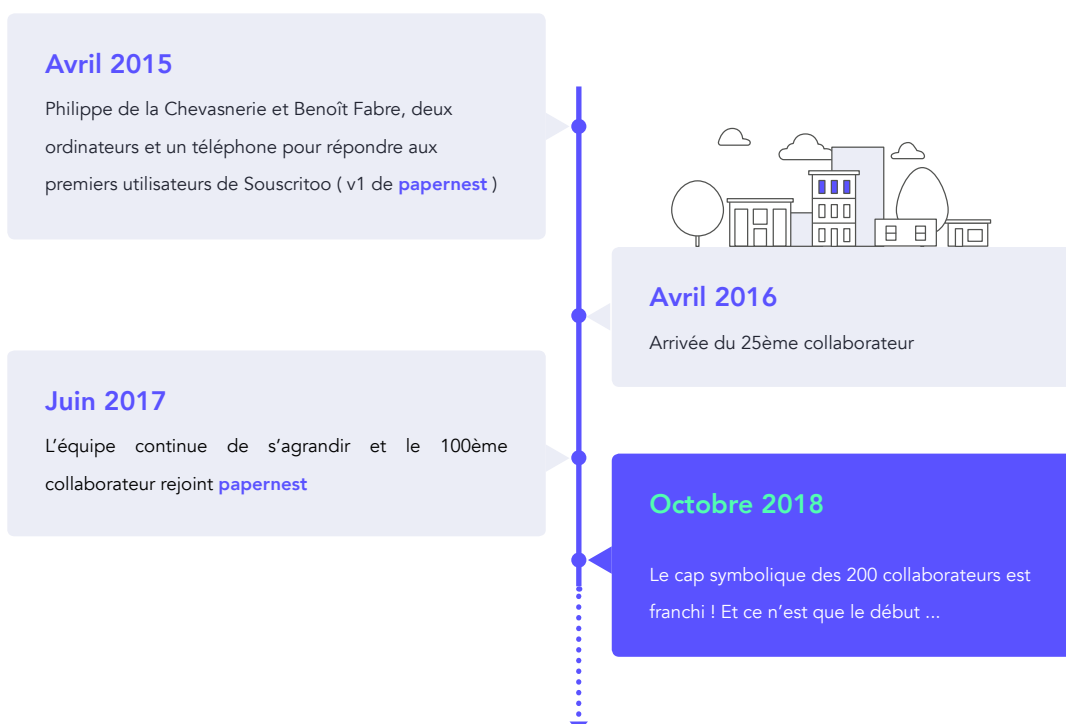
Avril 2015

Philippe de la Chevasnerie et Benoît Fabre, deux ordinateurs et un téléphone pour répondre aux premiers utilisateurs de Souscritoo ( v1 de papernest )

Avril 2016

Arrivée du 25ème collaborateur

Juin 2017

L'équipe continue de s'agrandir et le 100ème collaborateur rejoint papernest

Octobre 2018

Le cap symbolique des 200 collaborateurs est franchi ! Et ce n'est que le début ...